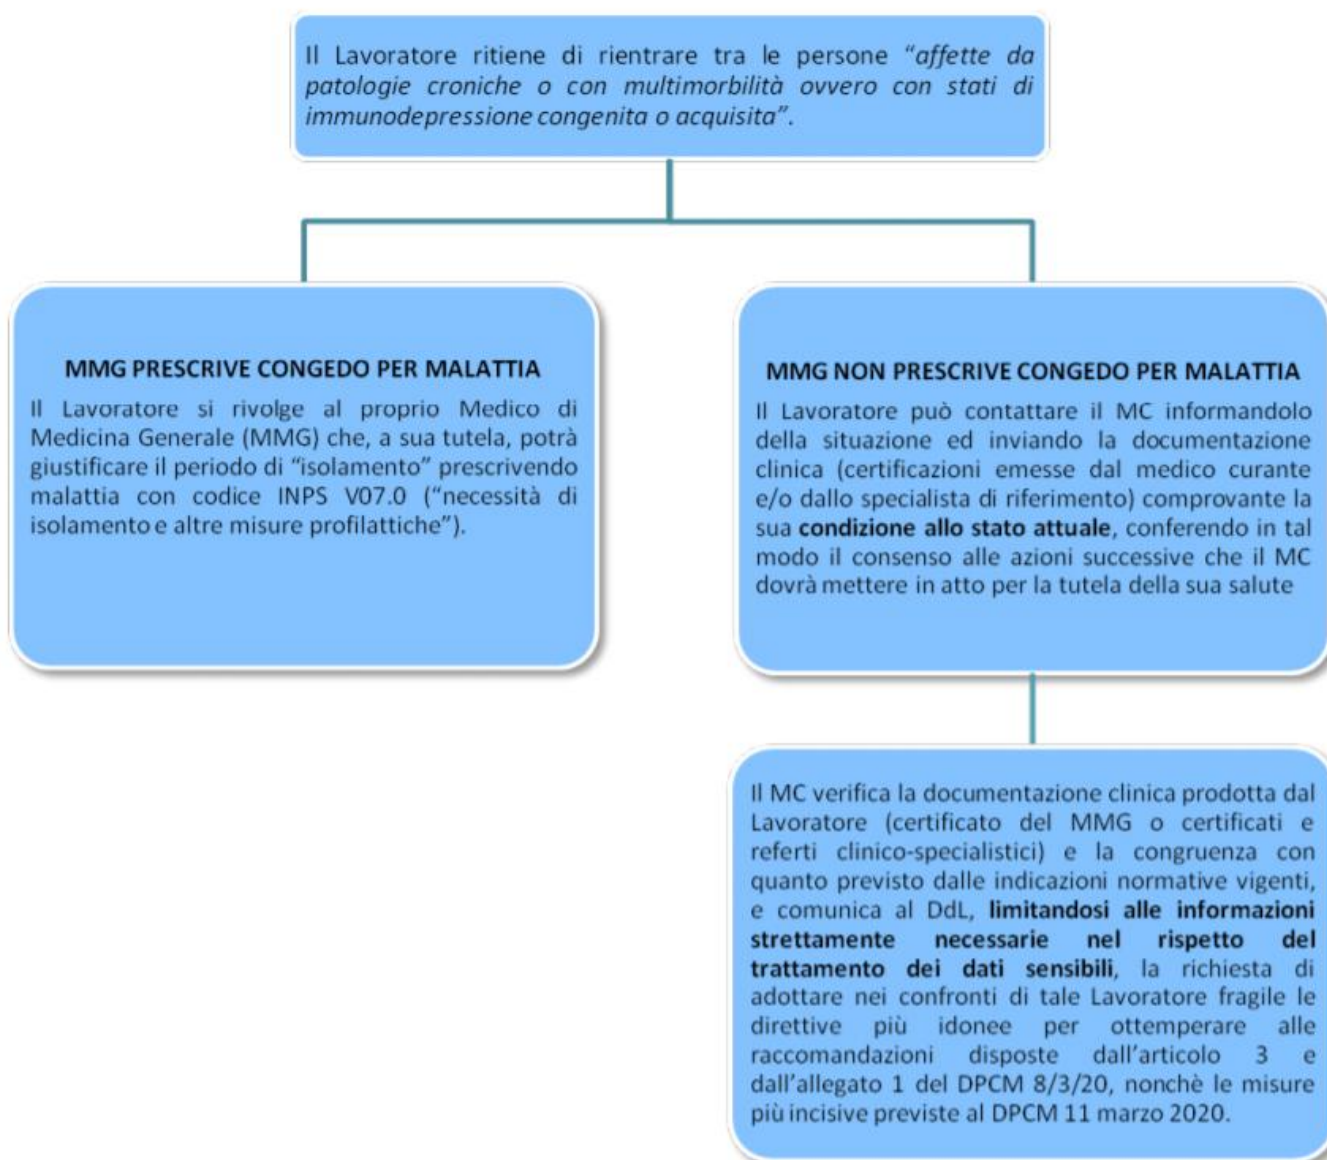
Il Lavoratore ritiene di rientrare tra le persone "affette da patologie croniche o con multimorbilità ovvero con stati di immunodepressione congenita o acquisita".

MMG PRESCRIVE CONGEDO PER MALATTIA

Il Lavoratore si rivolge al proprio Medico di Medicina Generale (MMG) che, a sua tutela, potrà giustificare il periodo di "isolamento" prescrivendo malattia con codice INPS V07.0 ("necessità di isolamento e altre misure profilattiche").

MMG NON PRESCRIVE CONGEDO PER MALATTIA

Il Lavoratore può contattare il MC informandolo della situazione ed inviando la documentazione clinica (certificazioni emesse dal medico curante e/o dallo specialista di riferimento) comprovante la sua condizione allo stato attuale, conferendo in tal modo il consenso alle azioni successive che il MC dovrà mettere in atto per la tutela della sua salute

Il MC verifica la documentazione clinica prodotta dal Lavoratore (certificato del MMG o certificati e referti clinico-specialistici) e la congruenza con quanto previsto dalle indicazioni normative vigenti, e comunica al DdL, limitandosi alle informazioni strettamente necessarie nel rispetto del trattamento dei dati sensibili, la richiesta di adottare nei confronti di tale Lavoratore fragile le direttive più idonee per ottemperare alle raccomandazioni disposte dall'articolo 3 e dall'allegato 1 del DPCM 8/3/20, nonchè le misure più incisive previste al DPCM 11 marzo 2020.